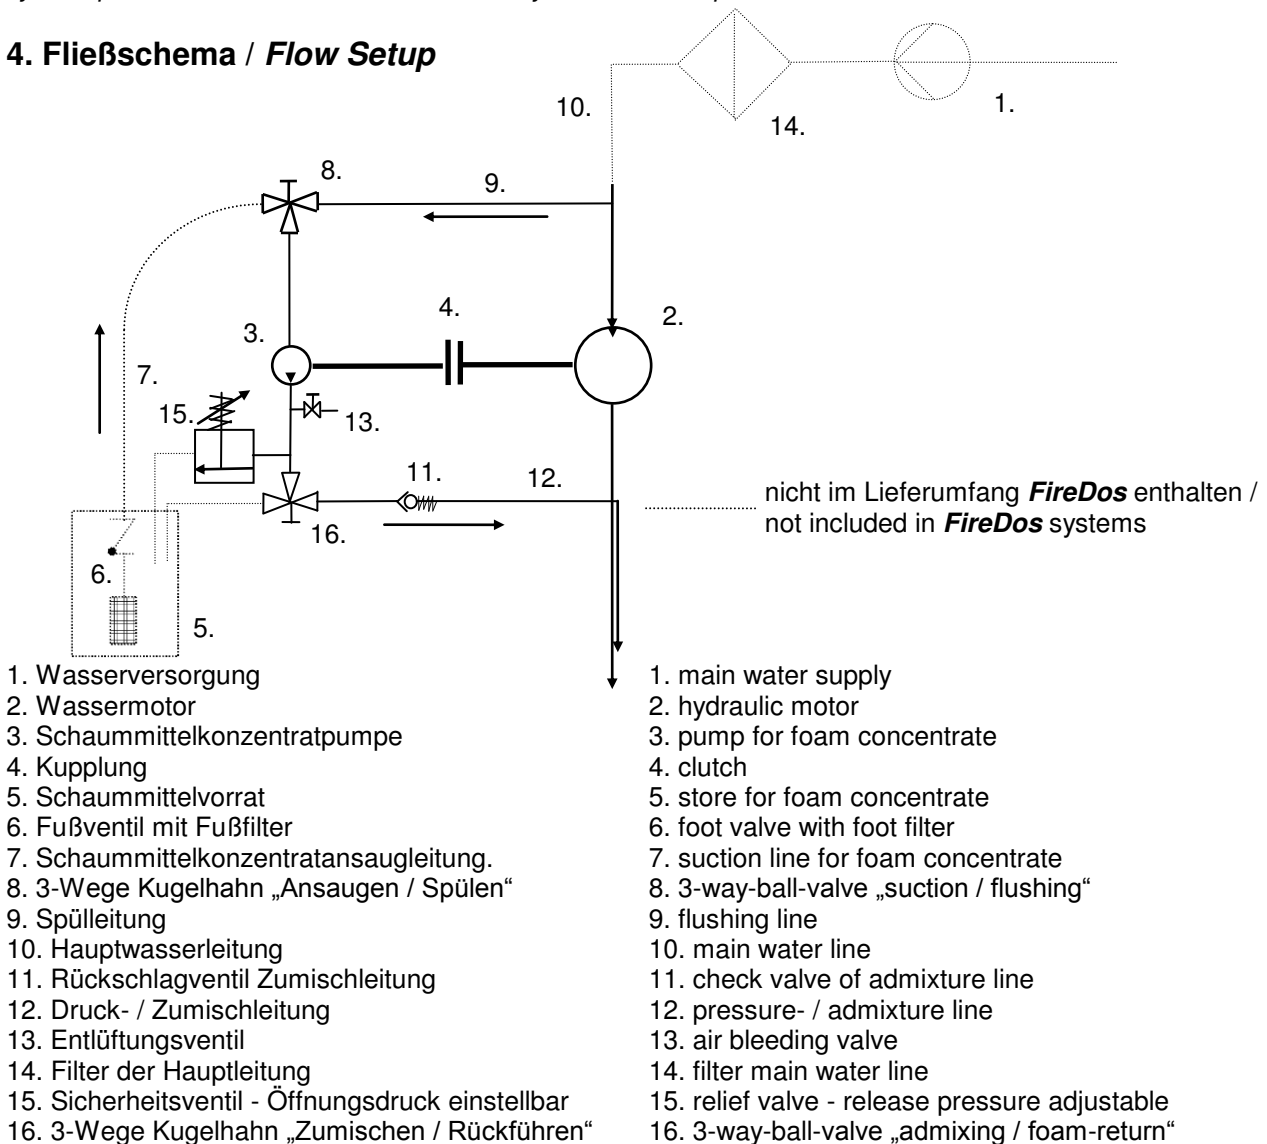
4. Fließschema / Flow Setup

10.

14.

1.

8.

9.

4.

2.

3.

7.

15.

13.

11.

12.

16.

6.

5.

nicht im Lieferumfang FireDos enthalten / not included in FireDos systems

1. Wasserversorgung
2. Wassermotor
3. Schaummittelkonzentratpumpe
4. Kupplung
5. Schaummittelvorrat
6. Fußventil mit Fußfilter
7. Schaummittelkonzentratansaugleitung.
8. 3-Wege Kugelhahn „Ansaugen / Spülen“
9. Spülleitung
10. Hauptwasserleitung
11. Rückschlagventil Zumischleitung
12. Druck- / Zumischleitung
13. Entlüftungsventil
14. Filter der Hauptleitung
15. Sicherheitsventil - Öffnungsdruck einstellbar
16. 3-Wege Kugelhahn „Zumischen / Rückführen“

1. main water supply
2. hydraulic motor
3. pump for foam concentrate
4. clutch
5. store for foam concentrate
6. foot valve with foot filter
7. suction line for foam concentrate
8. 3-way-ball-valve „suction / flushing“
9. flushing line
10. main water line
11. check valve of admixture line
12. pressure- / admixture line
13. air bleeding valve
14. filter main water line
15. relief valve - release pressure adjustable
16. 3-way-ball-valve „admixing / foam-return“